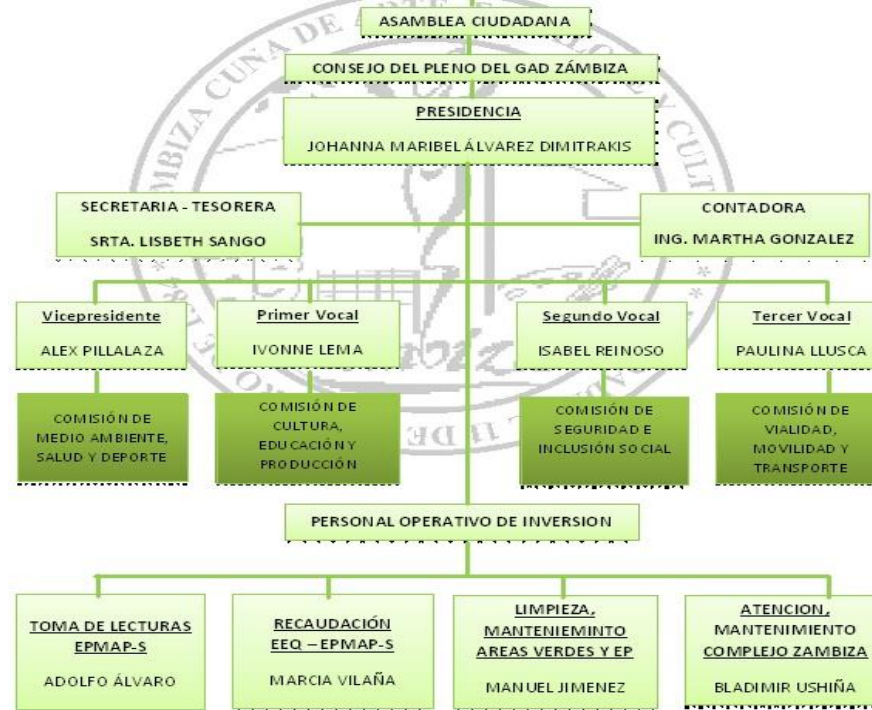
ASAMBLEA CIUDADANA

CONSEJO DEL PLENO DEL GAD ZÁMBIZA

PRESIDENCIA

JOHANNA MARIBEL ÁLVAREZ DIMITRAKIS

SECRETARIA - TESORERA

SRTA. LISBETH SANGO

CONTADORA

ING. MARTHA GONZALEZ

Vicepresidente

ALEX PILLALAZA

Primer Vocal

IVONNE LEMA

Segundo Vocal

ISABEL REINOSO

Tercer Vocal

PAULINA LLUSCA

COMISIÓN DE MEDIO AMBIENTE, SALUD Y DEPORTE

COMISIÓN DE CULTURA, EDUCACIÓN Y PRODUCCIÓN

COMISIÓN DE SEGURIDAD E INCLUSIÓN SOCIAL

COMISIÓN DE VIALIDAD, MOVILIDAD Y TRANSPORTE

PERSONAL OPERATIVO DE INVERSION

TOMA DE LECTURAS EPMAP-S

ADOLFO ÁLVARO

RECAUDACIÓN EEQ – EPMAP-S

MARCIA VILAÑA

LIMPIEZA, MANTENIEMINTO AREAS VERDES Y EP

MANUEL JIMENEZ

ATENCION, MANTENIMIENTO COMPLEJO ZAMBIZA

BLADIMIR USHIÑA